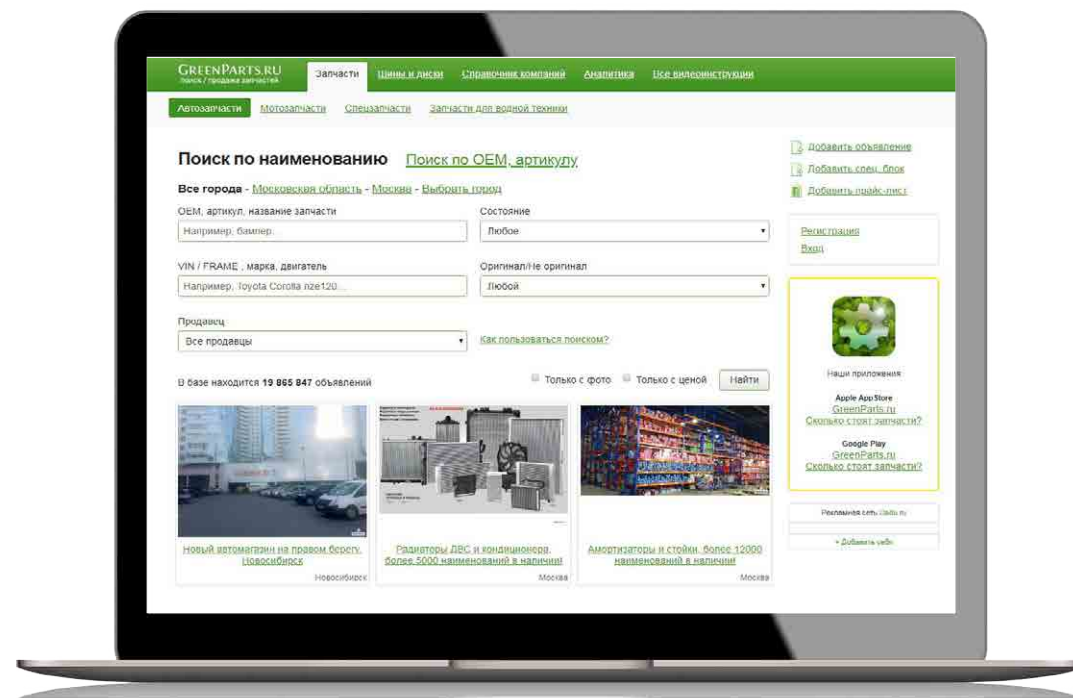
GreenParts.ru
поиск / продажа запчастей

Запчасти | Шины и диски | Справочник компаний | Аналитика | Все видеоинструкции

Автозапчасти | Мотозапчасти | Спецзапчасти | Запчасти для водной техники

Поиск по наименованию   Поиск по OEM, артикулу

Все города - Московская область - Москва - Выбрать город

OEM, артикул, название запчасти
Например, бампер

Состояние
Любое

VIN / FRAME , марка, двигатель
Например, Toyota Corolla nze120...

Оригинал/Не оригинал
Любой

Продавец
Все продавцы

Как пользоваться поиском?

В базе находится 19 865 847 объявлений

Только с фото   Только с ценой   Найти

Новый автомагазин на правом берегу, Новосибирск
Новосибирск

Радиаторы ДВС и кондиционера, более 5000 наименований в наличии!
Москва

Амортизаторы и стойки, более 12000 наименований в наличии!
Москва

Добавить объявление
Добавить спец. блок
Добавить прайс-лист

Регистрация
Вход

Наши приложения

Apple AppStore
GreenParts.ru
Сколько стоят запчасти?

Google Play
GreenParts.ru
Сколько стоят запчасти?

Рекламная сеть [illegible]

+ Добавить себя